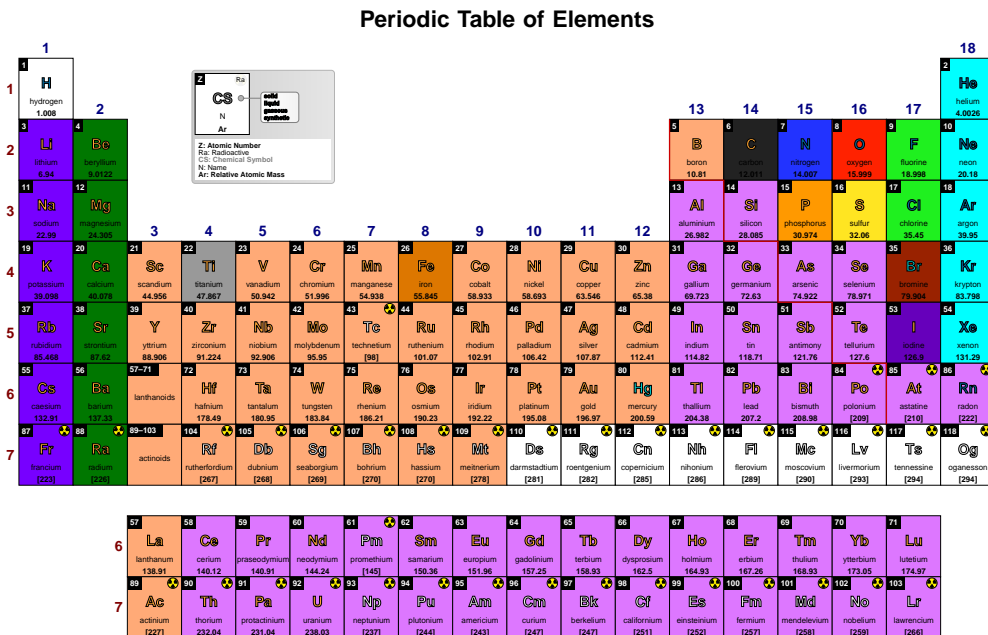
Periodic Table of Elements

1

18

1 H hydrogen 1.008

2 He helium 4.0026

1

2

Z Ra CS N Ar

solid liquid gaseous synthetic

Z: Atomic Number
Ra: Radioactive
CS: Chemical Symbol
N: Name
Ar: Relative Atomic Mass

13 14 15 16 17

2

3 Li lithium 6.94

4 Be beryllium 9.0122

5 B boron 10.81

6 C carbon 12.011

7 N nitrogen 14.007

8 O oxygen 15.999

9 F fluorine 18.998

10 Ne neon 20.18

3

11 Na sodium 22.99

12 Mg magnesium 24.305

3 4 5 6 7 8 9 10 11 12

13 Al aluminium 26.982

14 Si silicon 28.085

15 P phosphorus 30.974

16 S sulfur 32.06

17 Cl chlorine 35.45

18 Ar argon 39.95

4

19 K potassium 39.098

20 Ca calcium 40.078

21 Sc scandium 44.956

22 Ti titanium 47.867

23 V vanadium 50.942

24 Cr chromium 51.996

25 Mn manganese 54.938

26 Fe iron 55.845

27 Co cobalt 58.933

28 Ni nickel 58.693

29 Cu copper 63.546

30 Zn zinc 65.38

31 Ga gallium 69.723

32 Ge germanium 72.63

33 As arsenic 74.922

34 Se selenium 78.971

35 Br bromine 79.904

36 Kr krypton 83.798

5

37 Rb rubidium 85.468

38 Sr strontium 87.62

39 Y yttrium 88.906

40 Zr zirconium 91.224

41 Nb niobium 92.906

42 Mo molybdenum 95.95

43 Tc technetium [98]

44 Ru ruthenium 101.07

45 Rh rhodium 102.91

46 Pd palladium 106.42

47 Ag silver 107.87

48 Cd cadmium 112.41

49 In indium 114.82

50 Sn tin 118.71

51 Sb antimony 121.76

52 Te tellurium 127.6

53 I iodine 126.9

54 Xe xenon 131.29

6

55 Cs caesium 132.91

56 Ba barium 137.33

57–71 lanthanoids

72 Hf hafnium 178.49

73 Ta tantalum 180.95

74 W tungsten 183.84

75 Re rhenium 186.21

76 Os osmium 190.23

77 Ir iridium 192.22

78 Pt platinum 195.08

79 Au gold 196.97

80 Hg mercury 200.59

81 Tl thallium 204.38

82 Pb lead 207.2

83 Bi bismuth 208.98

84 Po polonium [209]

85 At astatine [210]

86 Rn radon [222]

7

87 Fr francium [223]

88 Ra radium [226]

89–103 actinoids

104 Rf rutherfordium [267]

105 Db dubnium [268]

106 Sg seaborgium [269]

107 Bh bohrium [270]

108 Hs hassium [270]

109 Mt meitnerium [278]

110 Ds darmstadtium [281]

111 Rg roentgenium [282]

112 Cn copernicium [285]

113 Nh nihonium [286]

114 Fl flerovium [289]

115 Mc moscovium [290]

116 Lv livermorium [293]

117 Ts tennessine [294]

118 Og oganesson [294]

6

57 La lanthanum 138.91

58 Ce cerium 140.12

59 Pr praseodymium 140.91

60 Nd neodymium 144.24

61 Pm promethium [145]

62 Sm samarium 150.36

63 Eu europium 151.96

64 Gd gadolinium 157.25

65 Tb terbium 158.93

66 Dy dysprosium 162.5

67 Ho holmium 164.93

68 Er erbium 167.26

69 Tm thulium 168.93

70 Yb ytterbium 173.05

71 Lu lutetium 174.97

7

89 Ac actinium [227]

90 Th thorium 232.04

91 Pa protactinium 231.04

92 U uranium 238.03

93 Np neptunium [237]

94 Pu plutonium [244]

95 Am americium [243]

96 Cm curium [247]

97 Bk berkelium [247]

98 Cf californium [251]

99 Es einsteinium [252]

100 Fm fermium [257]

101 Md mendelevium [258]

102 No nobelium [259]

103 Lr lawrencium [266]